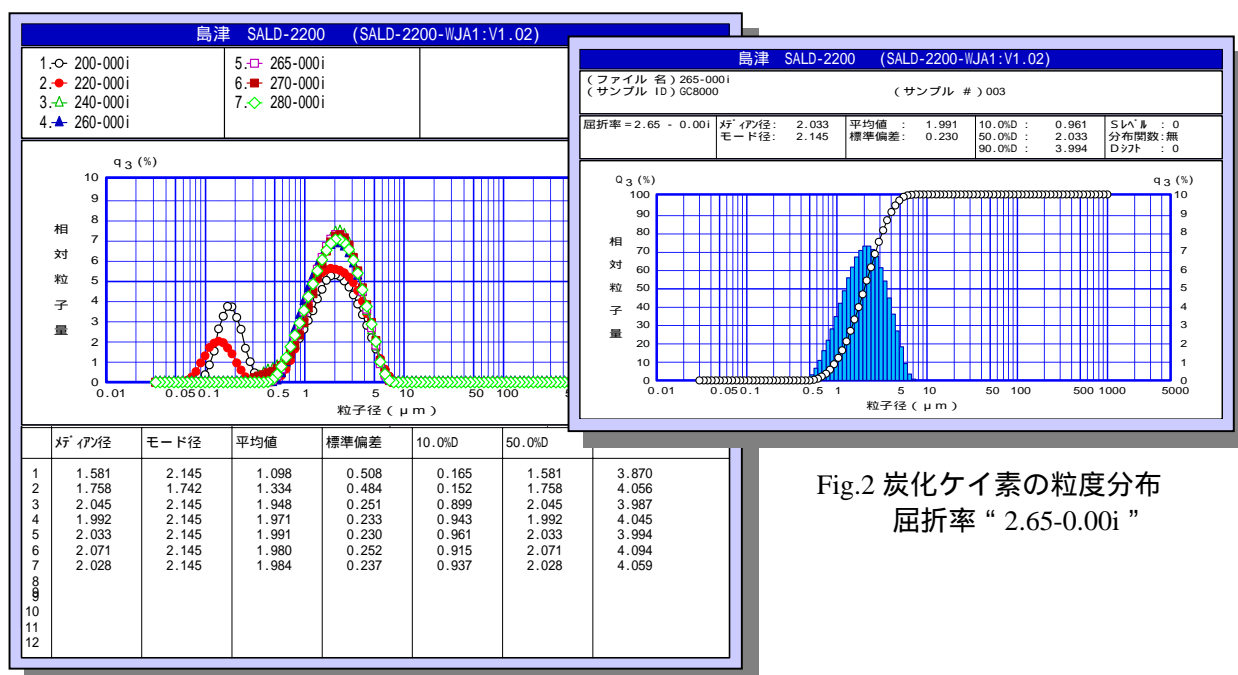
島津 SALD-2200 (SALD-2200-WJA1:V1.02)

1. 200-000i
2. 220-000i
3. 240-000i
4. 260-000i
5. 265-000i
6. 270-000i
7. 280-000i

$q_3$(%)
10
9
8
7
6
5
4
3
2
1
0
相対粒子量
0.01 0.05 0.1 0.5 1 5 10 50 100
粒子径(μm)

| | ﾒﾃﾞｨｱﾝ径 | モード径 | 平均値 | 標準偏差 | 10.0%D | 50.0%D | |
|---|---|---|---|---|---|---|---|
| 1 | 1.581 | 2.145 | 1.098 | 0.508 | 0.165 | 1.581 | 3.870 |
| 2 | 1.758 | 1.742 | 1.334 | 0.484 | 0.152 | 1.758 | 4.056 |
| 3 | 2.045 | 2.145 | 1.948 | 0.251 | 0.899 | 2.045 | 3.987 |
| 4 | 1.992 | 2.145 | 1.971 | 0.233 | 0.943 | 1.992 | 4.045 |
| 5 | 2.033 | 2.145 | 1.991 | 0.230 | 0.961 | 2.033 | 3.994 |
| 6 | 2.071 | 2.145 | 1.980 | 0.252 | 0.915 | 2.071 | 4.094 |
| 7 | 2.028 | 2.145 | 1.984 | 0.237 | 0.937 | 2.028 | 4.059 |
| 8 | | | | | | | |
| 9 | | | | | | | |
| 10 | | | | | | | |
| 11 | | | | | | | |
| 12 | | | | | | | |

島津 SALD-2200 (SALD-2200-WJA1:V1.02)

(ファイル 名) 265-000i
(サンプル ID) GC8000
(サンプル #) 003

屈折率 = 2.65 - 0.00i
ﾒﾃﾞｨｱﾝ径: 2.033
モード径: 2.145
平均値 : 1.991
標準偏差: 0.230
10.0%D : 0.961
50.0%D : 2.033
90.0%D : 3.994
Sﾚﾍﾞﾙ : 0
分布関数: 無
Dｼﾌﾄ : 0

$Q_3$(%)
100
90
80
70
60
50
40
30
20
10
0
$q_3$(%)
10
9
8
7
6
5
4
3
2
1
0
相対粒子量
0.01 0.05 0.1 0.5 1 5 10 50 100 500 1000 5000
粒子径(μm)

Fig.2 炭化ケイ素の粒度分布
屈折率 " 2.65-0.00i "